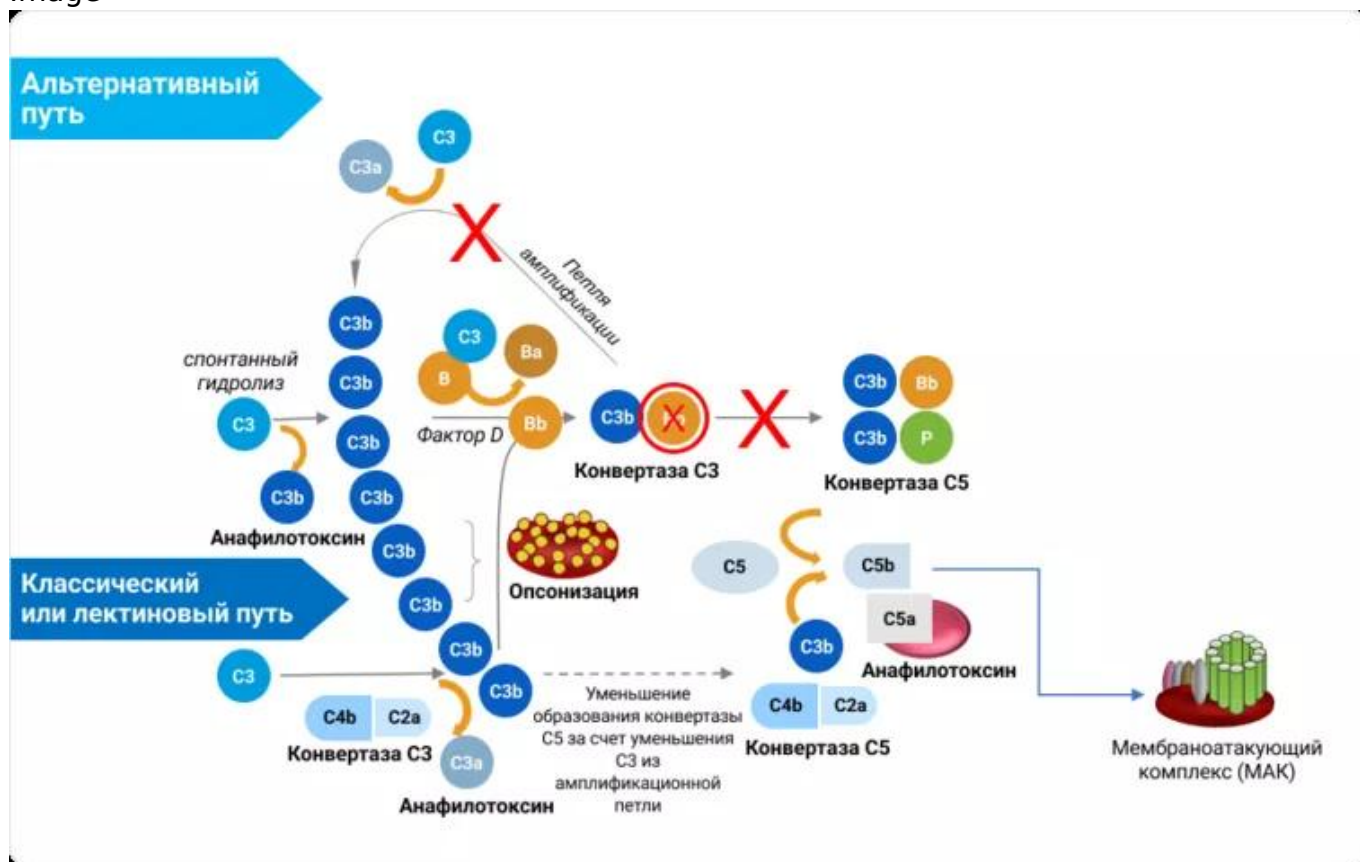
Альтернативный путь

C3a
C3

Петля амплификации

C3b
C3b
C3b
C3b
C3b
C3b
C3b

спонтанный гидролиз

C3
C3b
Анафилотоксин

C3
B
Ba
Bb
Фактор D

C3b
Конвертаза C3

C3b
Bb
C3b
P
Конвертаза C5

Опсонизация

Классический или лектиновый путь

C3
C4b
C2a
Конвертаза C3
C3a
Анафилотоксин

Уменьшение образования конвертазы C5 за счет уменьшения C3 из амплификационной петли

C5
C5b
C5a
C3b
Анафилотоксин
C4b
C2a
Конвертаза C5

Мембраноатакующий комплекс (МАК)